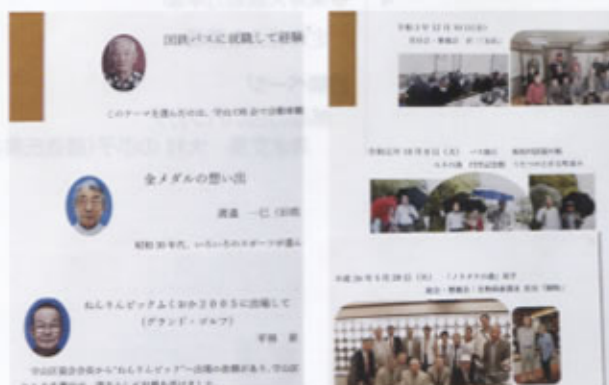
国鉄バスに就職して経験

このテーマを選んだのは、学習会で［illegible］

金メダルの想い出

渡邉　一［illegible］

昭和30年代、［illegible］

ねんりんピックふくおか2005に出場して
（グランド・ゴルフ）

平田　［illegible］

［illegible］

令和3年12月［illegible］

令和2年10月［illegible］

平成26年5月29日［illegible］